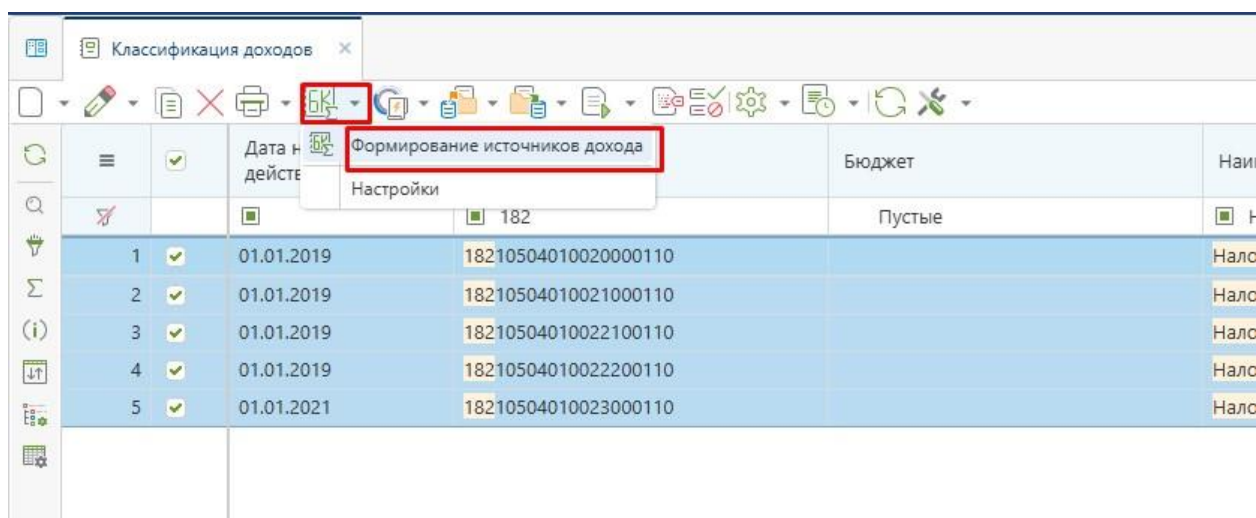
Классификация доходов ×

Формирование источников дохода
Настройки

| ≡ | | Дата н действ | | Бюджет | Наи |
|---|---|---|---|---|---|
| | | | 182 | Пустые | Н |
| 1 | ✔ | 01.01.2019 | 18210504010020000110 | | Нало |
| 2 | ✔ | 01.01.2019 | 18210504010021000110 | | Нало |
| 3 | ✔ | 01.01.2019 | 18210504010022100110 | | Нало |
| 4 | ✔ | 01.01.2019 | 18210504010022200110 | | Нало |
| 5 | ✔ | 01.01.2021 | 18210504010023000110 | | Нало |